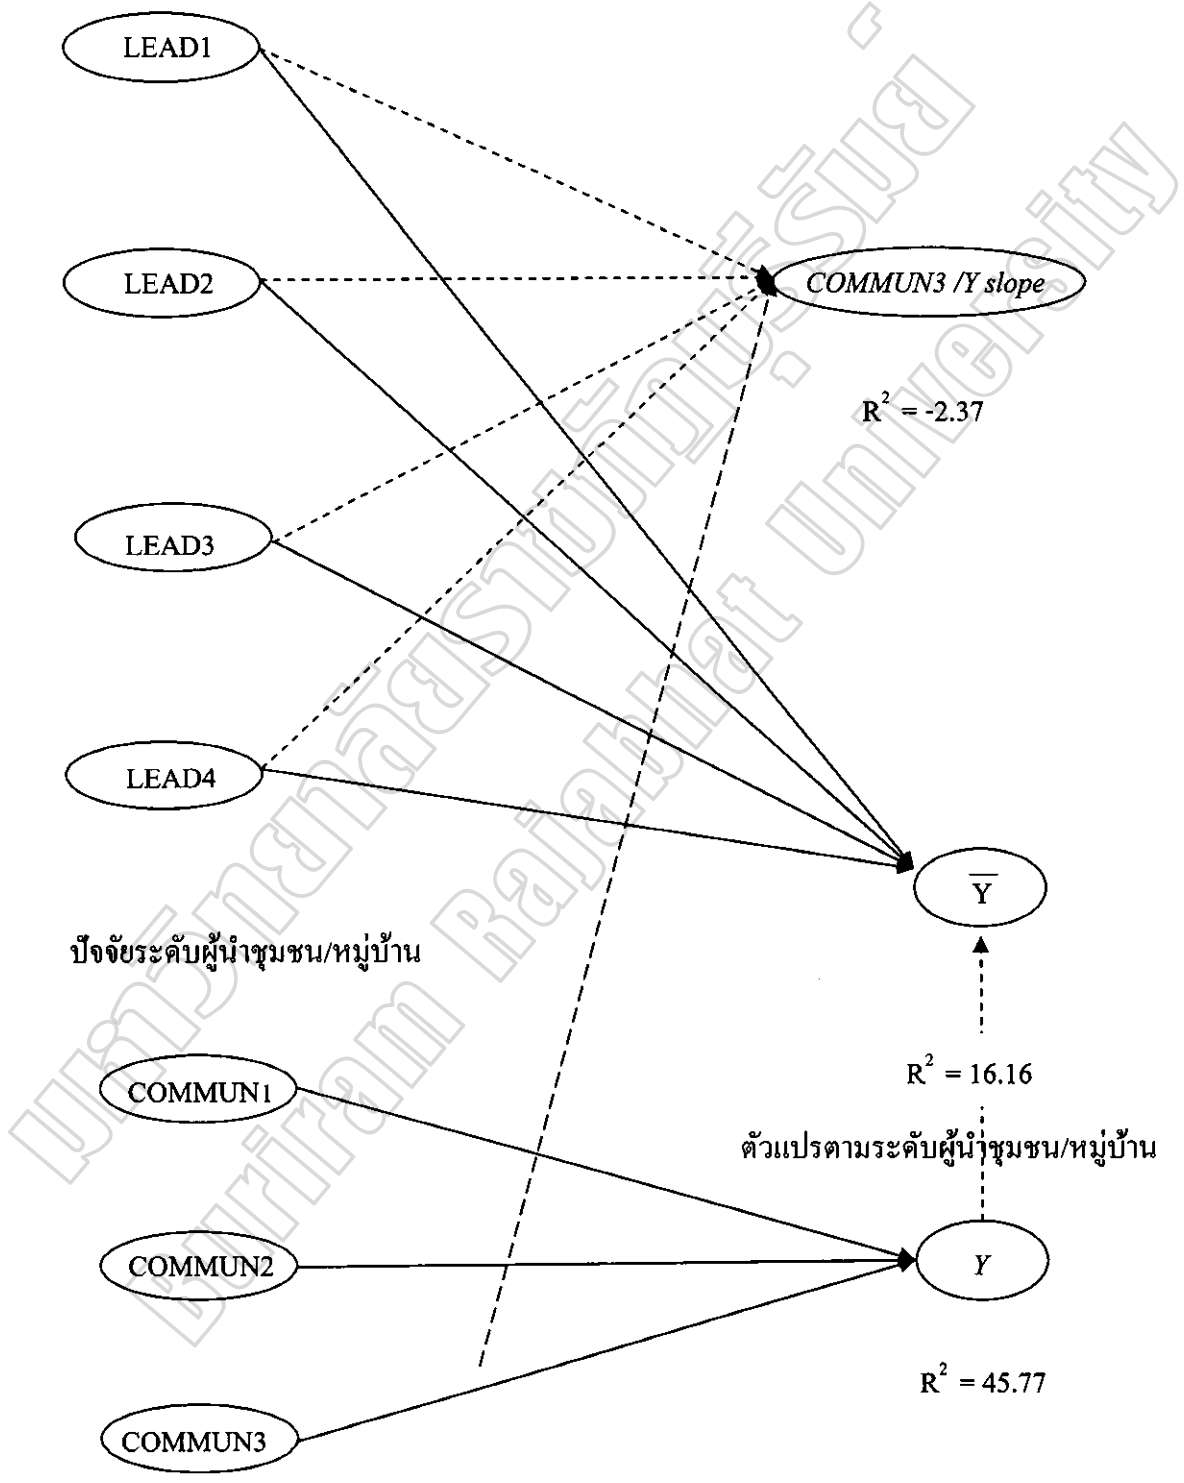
LEAD1

LEAD2

COMMUN3 /Y slope

$R^2 = -2.37$

LEAD3

LEAD4

$\overline{Y}$

ปัจจัยระดับผู้นำชุมชน/หมู่บ้าน

$R^2 = 16.16$

COMMUN1

ตัวแปรตามระดับผู้นำชุมชน/หมู่บ้าน

COMMUN2

$Y$

$R^2 = 45.77$

COMMUN3

มหาวิทยาลัยราชภัฏบุรีรัมย์ Buriram Rajabhat University